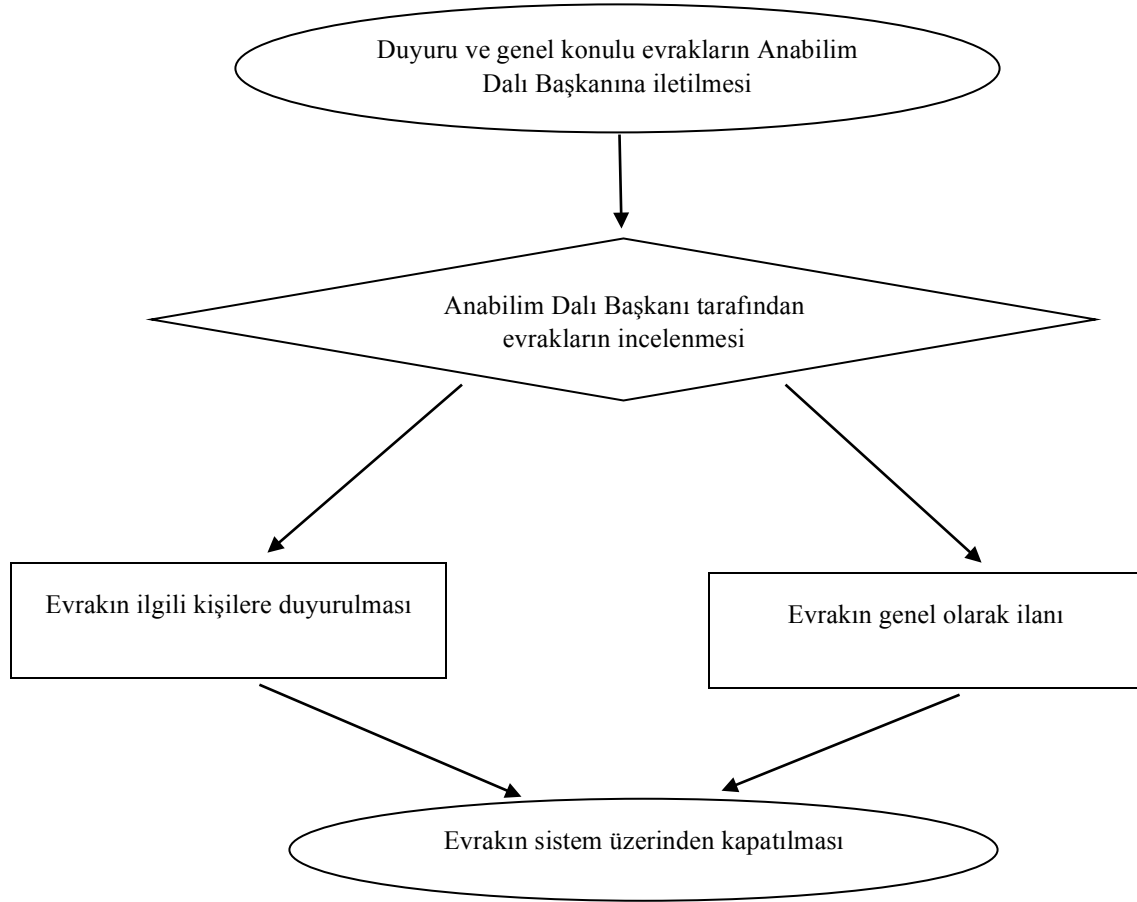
Duyuru ve genel konulu evrakların Anabilim Dalı Başkanına iletilmesi

Anabilim Dalı Başkanı tarafından evrakların incelenmesi

Evrakın ilgili kişilere duyurulması

Evrakın genel olarak ilanı

Evrakın sistem üzerinden kapatılması